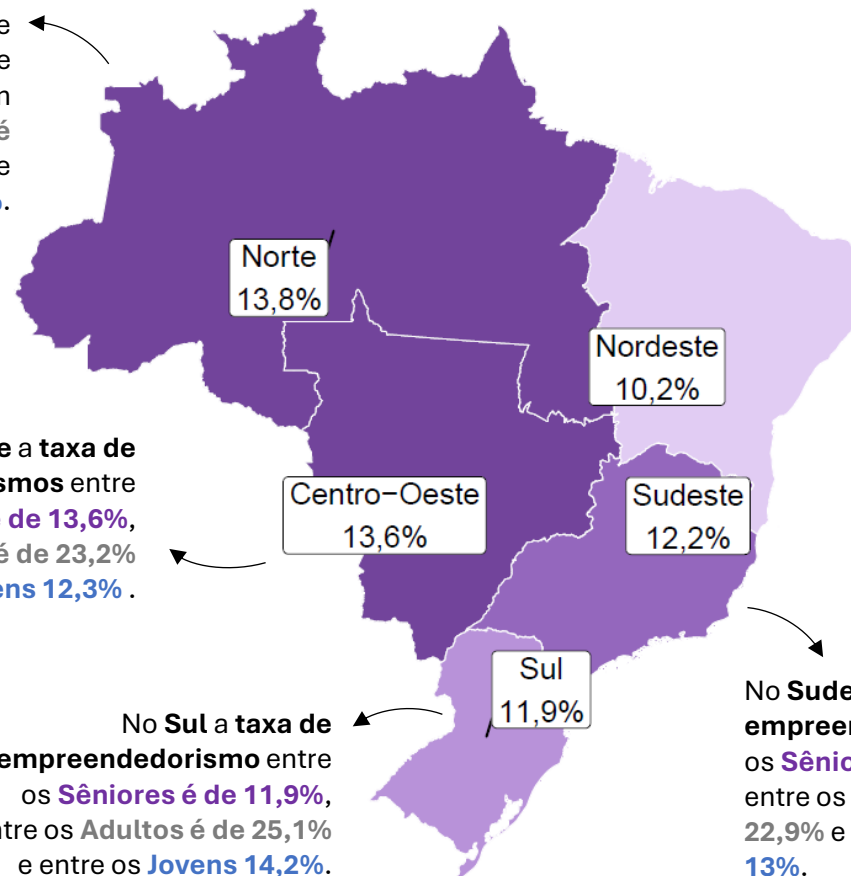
e
e
n
é
e
o.

Norte
13,8%

Nordeste
10,2%

e a taxa de
smos entre
de 13,6%,
é de 23,2%
ens 12,3% .

Centro-Oeste
13,6%

Sudeste
12,2%

Sul
11,9%

No Sul a taxa de empreendedorismo entre os Sêniores é de 11,9%, ntre os Adultos é de 25,1% e entre os Jovens 14,2%.

No Sude
empreen
os Sênio
entre os
22,9% e
13%.